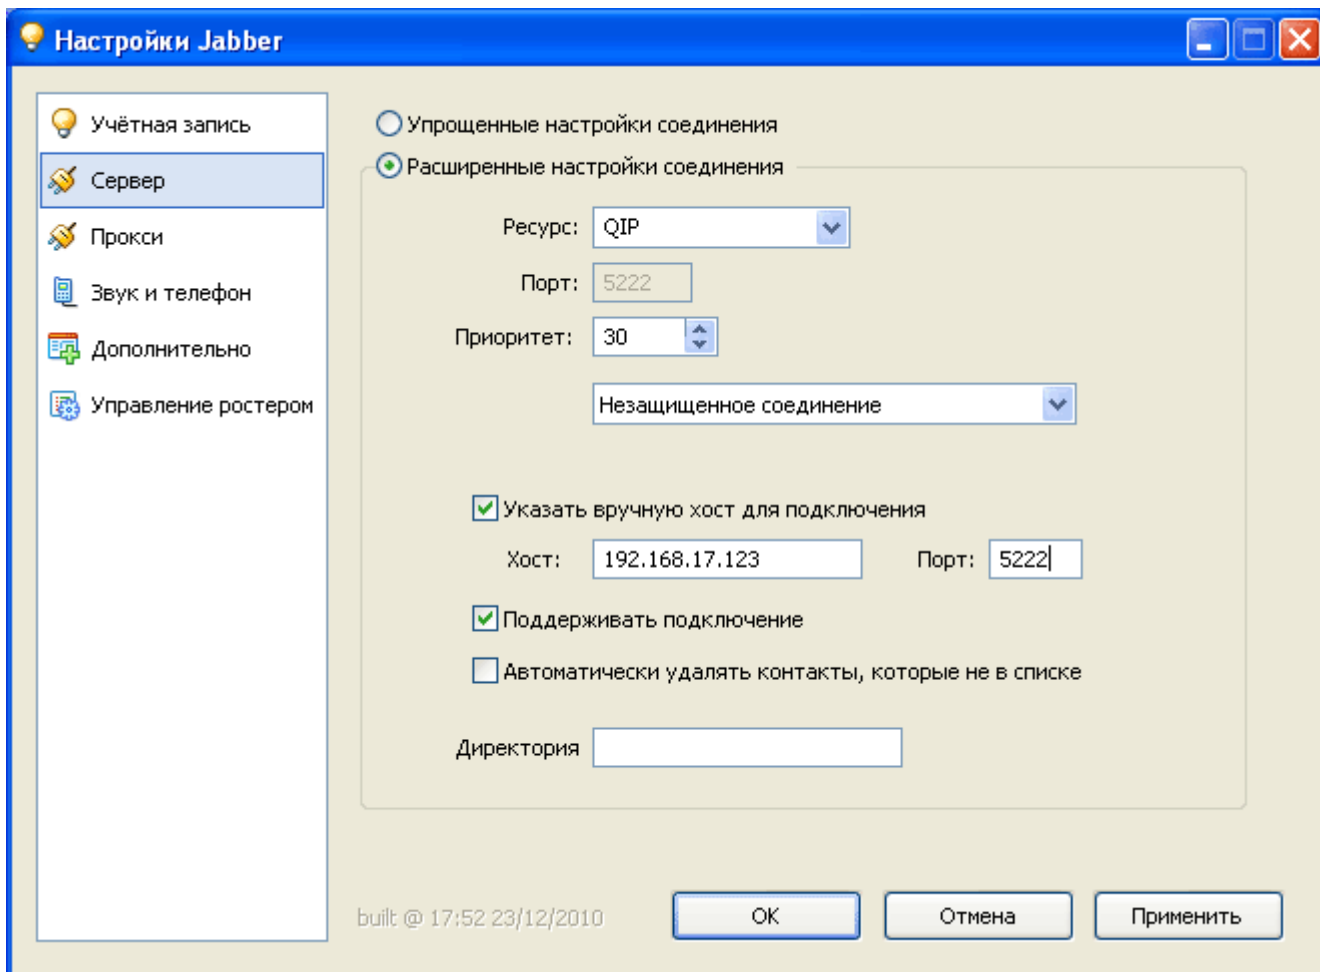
Настройки Jabber

Учётная запись
Сервер
Прокси
Звук и телефон
Дополнительно
Управление ростером

Упрощенные настройки соединения
Расширенные настройки соединения

Ресурс: QIP
Порт: 5222
Приоритет: 30
Незащищенное соединение

Указать вручную хост для подключения
Хост: 192.168.17.123
Порт: 5222
Поддерживать подключение
Автоматически удалять контакты, которые не в списке
Директория

built @ 17:52 23/12/2010
OK
Отмена
Применить